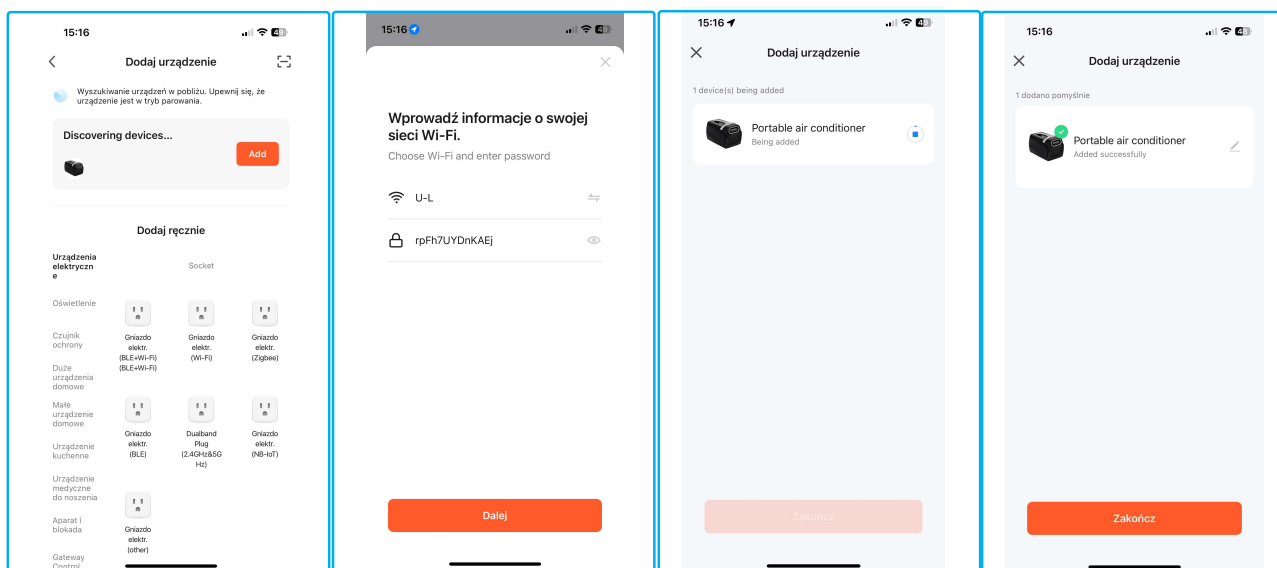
15:16

Dodaj urządzenie

Wyszukiwanie urządzeń w pobliżu. Upewnij się, że urządzenie jest w tryb parowania.

Discovering devices...

Add

Dodaj ręcznie

Urządzenia elektryczne

Socket

Oświetlenie

Czujnik ochrony

Duże urządzenia domowe

Małe urządzenie domowe

Urządzenie kuchenne

Urządzenie medyczne do noszenia

Aparat i blokada

Gateway Control

Gniazdo elektr. (BLE+Wi-Fi) (BLE+Wi-Fi)

Gniazdo elektr. (Wi-Fi)

Gniazdo elektr. (Zigbee)

Gniazdo elektr. (BLE)

Dualband Plug (2.4GHz&5GHz)

Gniazdo elektr. (NB-IoT)

Gniazdo elektr. (other)

15:16

Wprowadź informacje o swojej sieci Wi-Fi.

Choose Wi-Fi and enter password

U-L

rpFh7UYDnKAEj

Dalej

15:16

Dodaj urządzenie

1 device(s) being added

Portable air conditioner

Being added

Zakończ

15:16

Dodaj urządzenie

1 dodano pomyślnie

Portable air conditioner

Added successfully

Zakończ